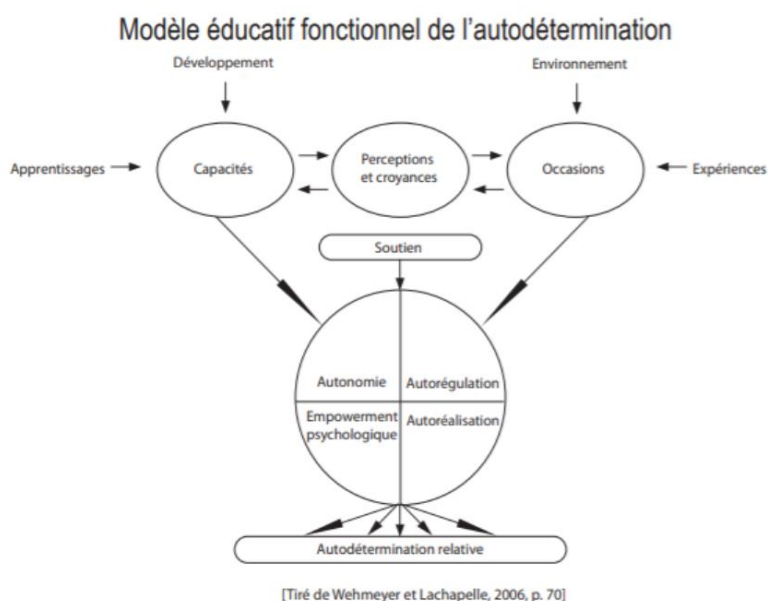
Modèle éducatif fonctionnel de l'autodétermination

Développement

Environnement

Apprentissages

Capacités

Perceptions et croyances

Occasions

Expériences

Soutien

Autonomie

Autorégulation

Empowerment psychologique

Autoréalisation

Autodétermination relative

[Tiré de Wehmeyer et Lachapelle, 2006, p. 70]